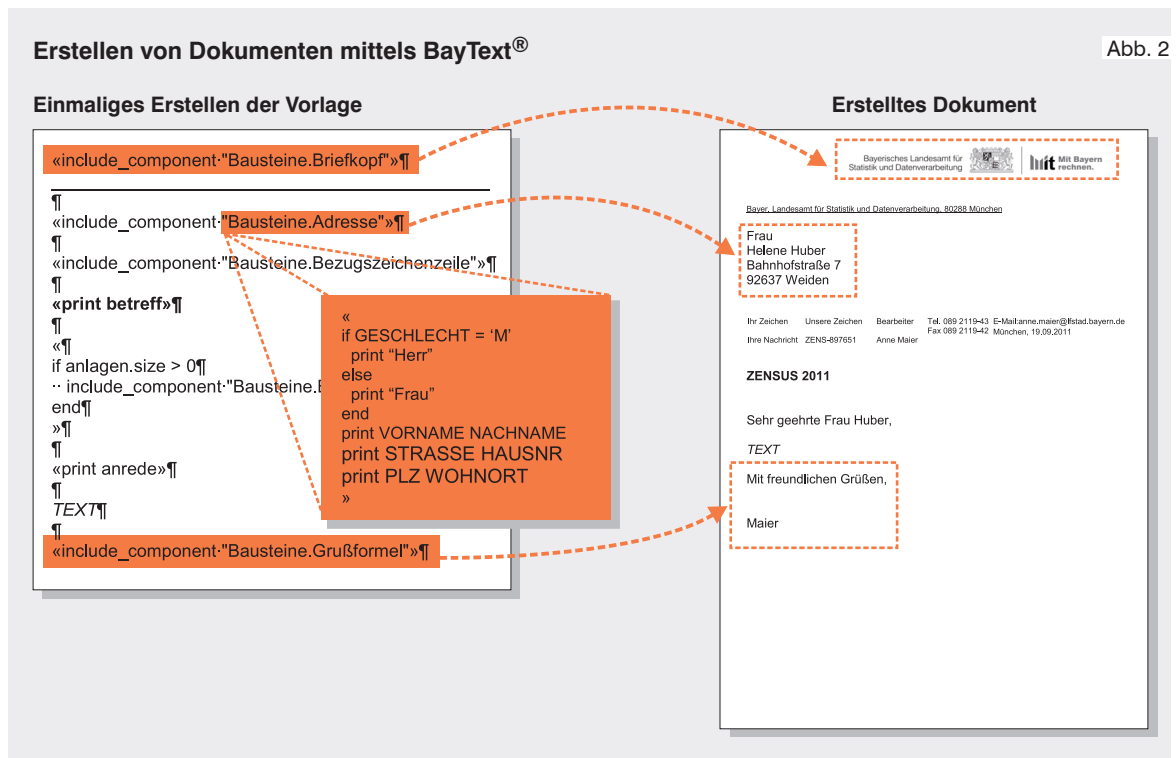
Erstellen von Dokumenten mittels BayText®

Abb. 2

Einmaliges Erstellen der Vorlage

«include_component·"Bausteine.Briefkopf"»¶

¶
«include_component·"Bausteine.Adresse"»¶
¶
«include_component·"Bausteine.Bezugszeichenzeile"»¶
¶
**«print betreff»¶**
¶
«
if anlagen.size > 0¶
·· include_component·"Bausteine.B
end¶
»¶
¶
«print anrede»¶
¶
*TEXT¶*
¶
«include_component·"Bausteine.Grußformel"»¶

«
if GESCHLECHT = 'M'
print "Herr"
else
print "Frau"
end
print VORNAME NACHNAME
print STRASSE HAUSNR
print PLZ WOHNORT
»

Erstelltes Dokument

Bayerisches Landesamt für Statistik und Datenverarbeitung

Mit Bayern rechnen.

Bayer. Landesamt für Statistik und Datenverarbeitung, 80288 München

Frau
Helene Huber
Bahnhofstraße 7
92637 Weiden

| Ihr Zeichen | Unsere Zeichen | Bearbeiter | Tel. 089 2119-43 | E-Mail:anne.maier@lfstad.bayern.de |
|---|---|---|---|---|
| Ihre Nachricht | ZENS-897651 | Anne Maier | Fax 089 2119-42 | München, 19.09.2011 |

**ZENSUS 2011**

Sehr geehrte Frau Huber,

*TEXT*

Mit freundlichen Grüßen,

Maier